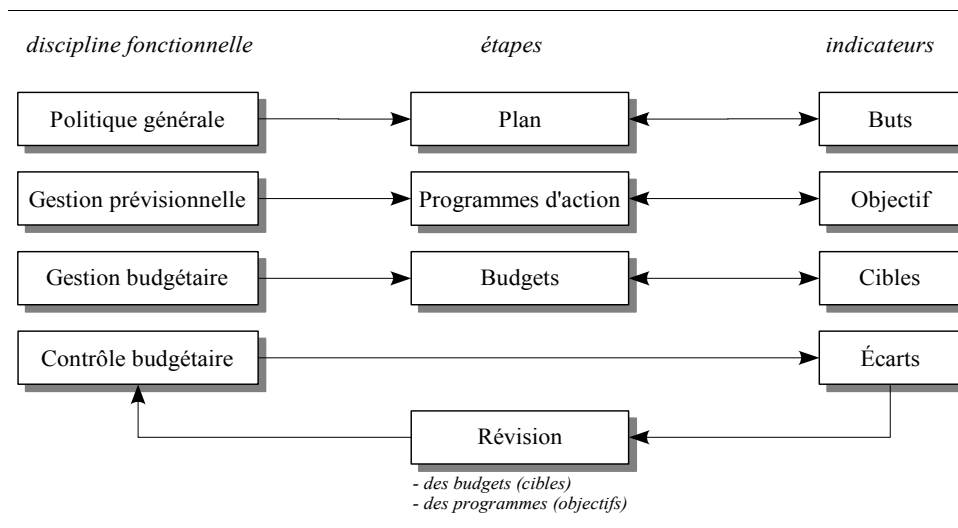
discipline fonctionnelle

étapes

indicateurs

Politique générale

Plan

Buts

Gestion prévisionnelle

Programmes d'action

Objectif

Gestion budgétaire

Budgets

Cibles

Contrôle budgétaire

Écarts

Révision

- des budgets (cibles)
- des programmes (objectifs)